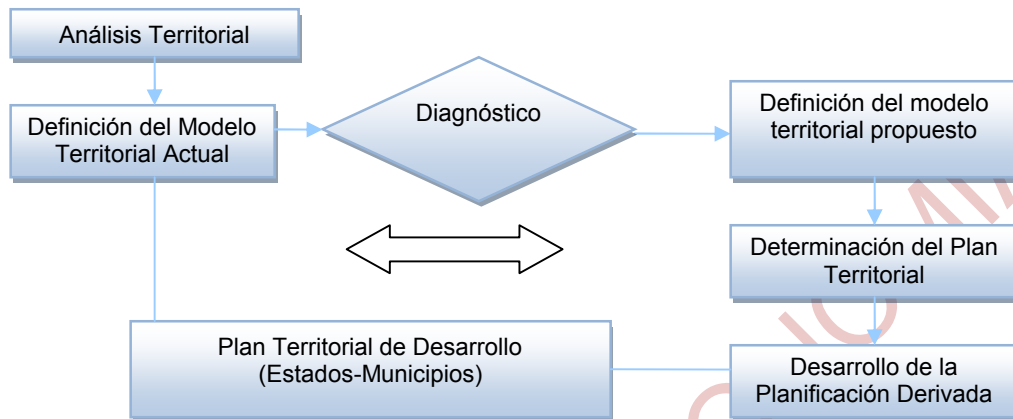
Análisis Territorial

Definición del Modelo Territorial Actual

Diagnóstico

Definición del modelo territorial propuesto

Determinación del Plan Territorial

Plan Territorial de Desarrollo (Estados-Municipios)

Desarrollo de la Planificación Derivada